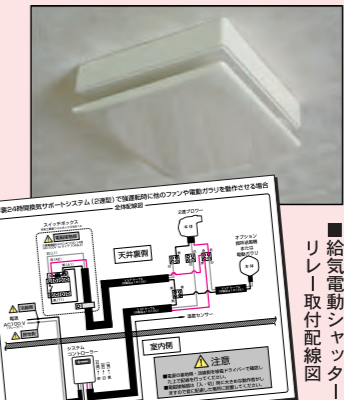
■給気電動シャッターリレー取付配線図

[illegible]24時間換気サポートシステム（2速型）で強運転時に他のファンや電動ガラリを動作させる場合

全体配線図

スイッチボックス

天井裏側

電源 AC100V

システムコントローラー

室内側

注意

温度センサー

オプション

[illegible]